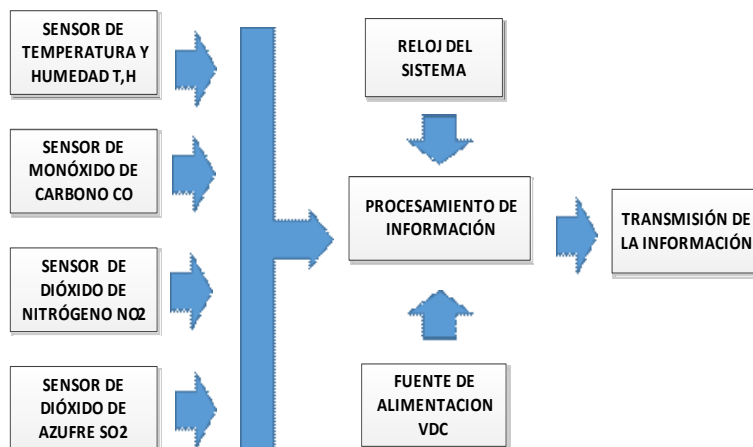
SENSOR DE TEMPERATURA Y HUMEDAD T,H

SENSOR DE MONÓXIDO DE CARBONO CO

SENSOR DE DIÓXIDO DE NITRÓGENO NO2

SENSOR DE DIÓXIDO DE AZUFRE SO2

RELOJ DEL SISTEMA

PROCESAMIENTO DE INFORMACIÓN

FUENTE DE ALIMENTACION VDC

TRANSMISIÓN DE LA INFORMACIÓN